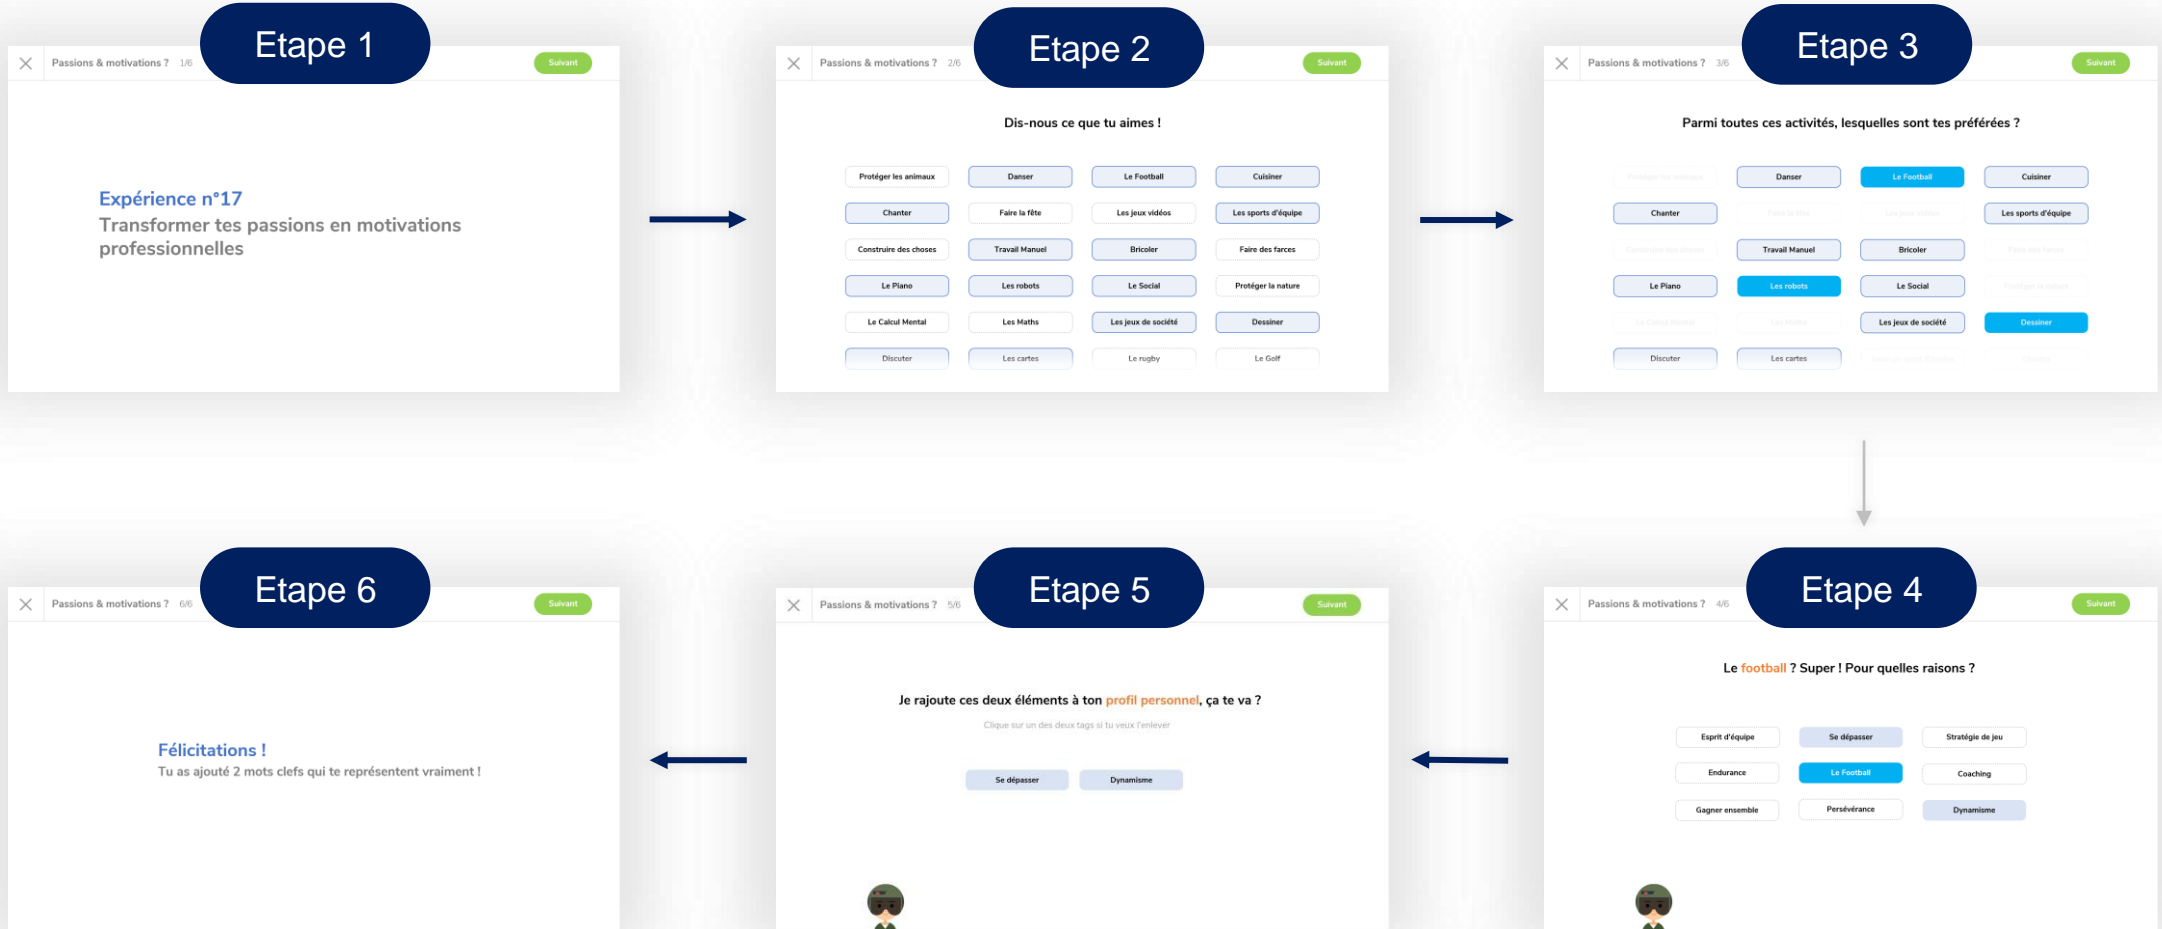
Etape 1

Passions & motivations ? 1/6

Suivant

Expérience n°17
Transformer tes passions en motivations professionnelles

Etape 2

Passions & motivations ? 2/6

Suivant

Dis-nous ce que tu aimes !

Protéger les animaux
Danser
Le Football
Cuisiner
Chanter
Faire la fête
Les jeux vidéos
Les sports d'équipe
Construire des choses
Travail Manuel
Bricoler
Faire des farces
Le Piano
Les robots
Le Social
Protéger la nature
Le Calcul Mental
Les Maths
Les jeux de société
Dessiner
Discuter
Les cartes
Le rugby
Le Golf

Etape 3

Passions & motivations ? 3/6

Suivant

Parmi toutes ces activités, lesquelles sont tes préférées ?

Danser
Le Football
Cuisiner
Chanter
Les sports d'équipe
Travail Manuel
Bricoler
Le Piano
Les robots
Le Social
Les jeux de société
Dessiner
Discuter
Les cartes

Etape 6

Passions & motivations ? 6/6

Suivant

Félicitations !
Tu as ajouté 2 mots clefs qui te représentent vraiment !

Etape 5

Passions & motivations ? 5/6

Suivant

Je rajoute ces deux éléments à ton profil personnel, ça te va ?

Clique sur un des deux tags si tu veux l'enlever

Se dépasser
Dynamisme

Etape 4

Passions & motivations ? 4/6

Suivant

Le football ? Super ! Pour quelles raisons ?

Esprit d'équipe
Se dépasser
Stratégie de jeu
Endurance
Le Football
Coaching
Gagner ensemble
Persévérance
Dynamisme